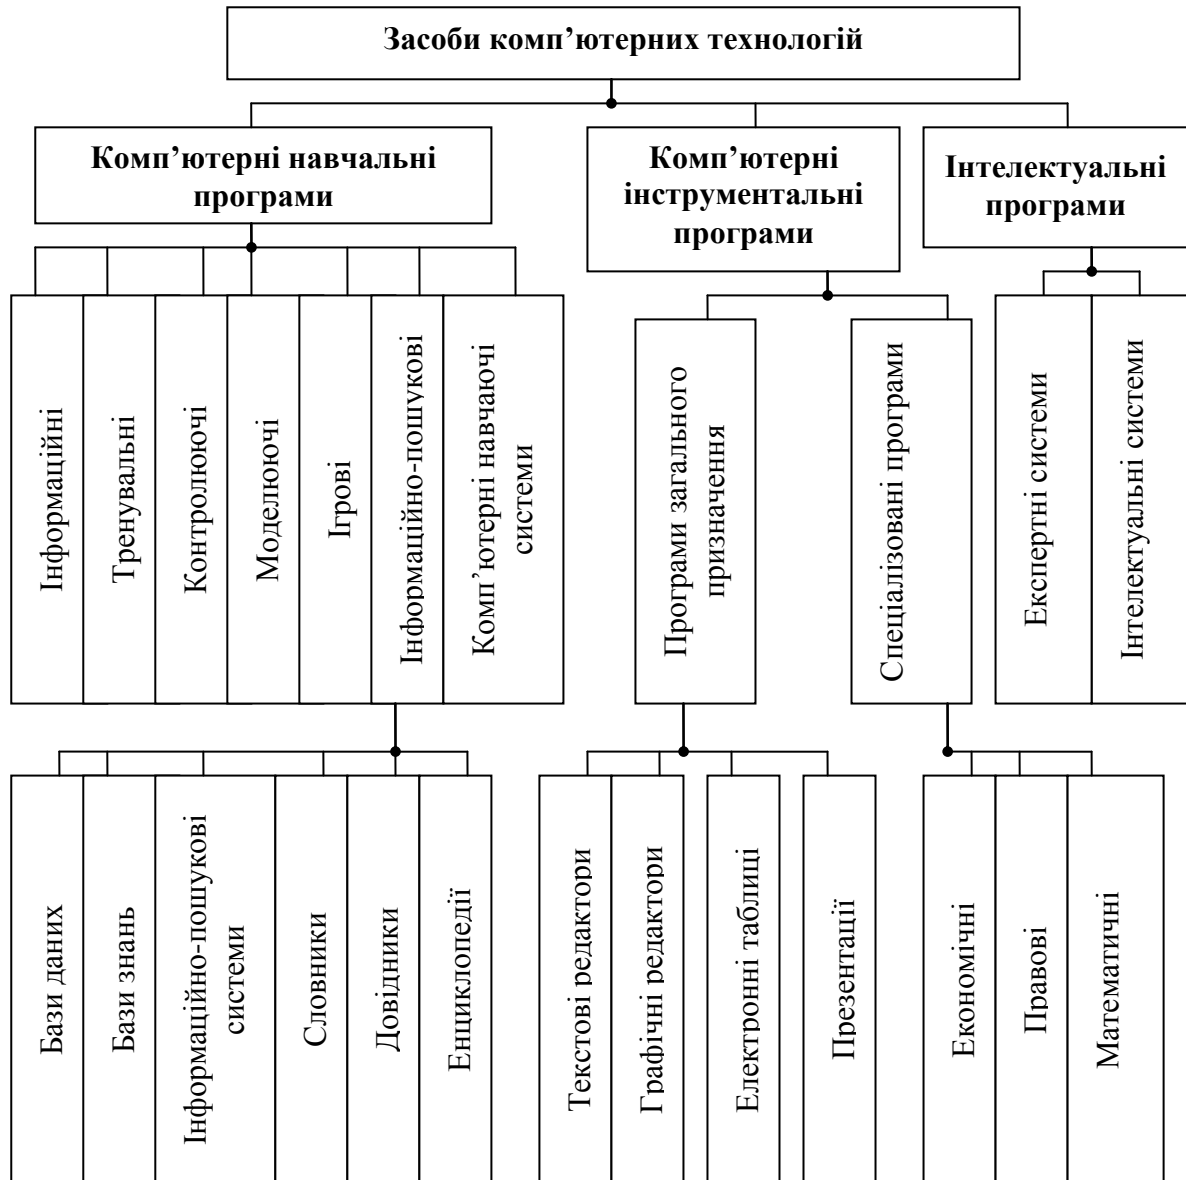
Засоби комп'ютерних технологій

Комп'ютерні навчальні програми

Комп'ютерні інструментальні програми

Інтелектуальні програми

Інформаційні

Тренувальні

Контролюючі

Моделюючі

Ігрові

Інформаційно-пошукові

Комп'ютерні навчаючі системи

Програми загального призначення

Спеціалізовані програми

Експертні системи

Інтелектуальні системи

Бази даних

Бази знань

Інформаційно-пошукові системи

Словники

Довідники

Енциклопедії

Текстові редактори

Графічні редактори

Електронні таблиці

Презентації

Економічні

Правові

Математичні